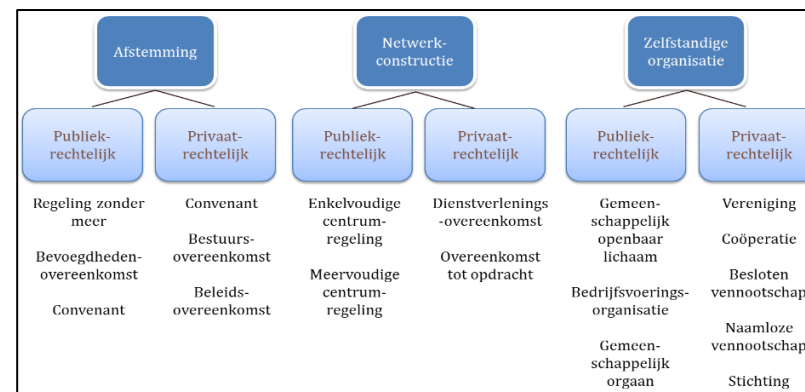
Afstemming

Publiek-rechtelijk

Regeling zonder meer

Bevoegdheden-overeenkomst

Convenant

Privaat-rechtelijk

Convenant

Bestuurs-overeenkomst

Beleids-overeenkomst

Netwerk-constructie

Publiek-rechtelijk

Enkelvoudige centrum-regeling

Meervoudige centrum-regeling

Privaat-rechtelijk

Dienstverlenings-overeenkomst

Overeenkomst tot opdracht

Zelfstandige organisatie

Publiek-rechtelijk

Gemeen-schappelijk openbaar lichaam

Bedrijfsvoerings-organisatie

Gemeen-schappelijk orgaan

Privaat-rechtelijk

Vereniging

Coöperatie

Besloten vennootschap

Naamloze vennootschap

Stichting